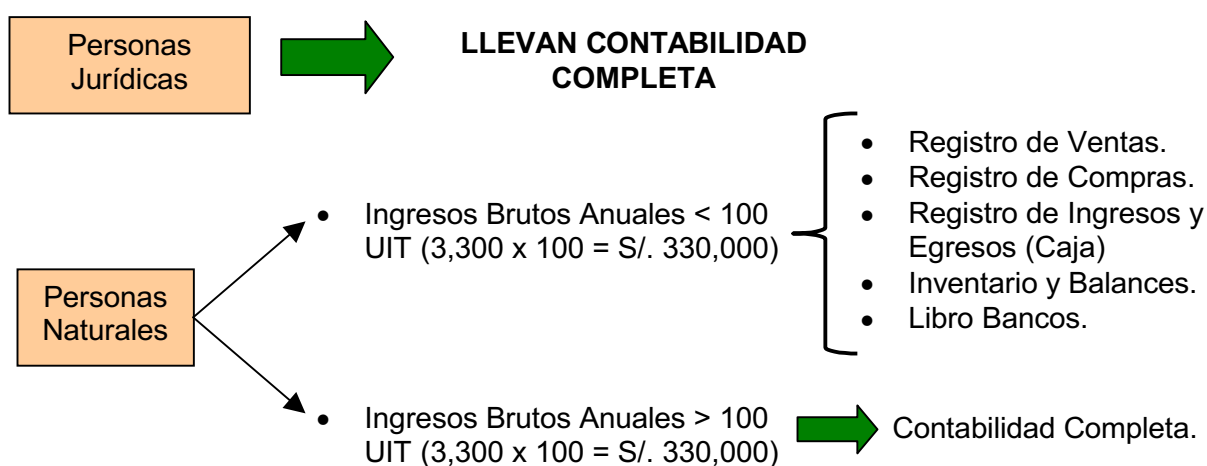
Personas Jurídicas

LLEVAN CONTABILIDAD COMPLETA

Personas Naturales

- Ingresos Brutos Anuales < 100 UIT (3,300 x 100 = S/. 330,000)

- Registro de Ventas.
- Registro de Compras.
- Registro de Ingresos y Egresos (Caja)
- Inventario y Balances.
- Libro Bancos.

- Ingresos Brutos Anuales > 100 UIT (3,300 x 100 = S/. 330,000)

Contabilidad Completa.